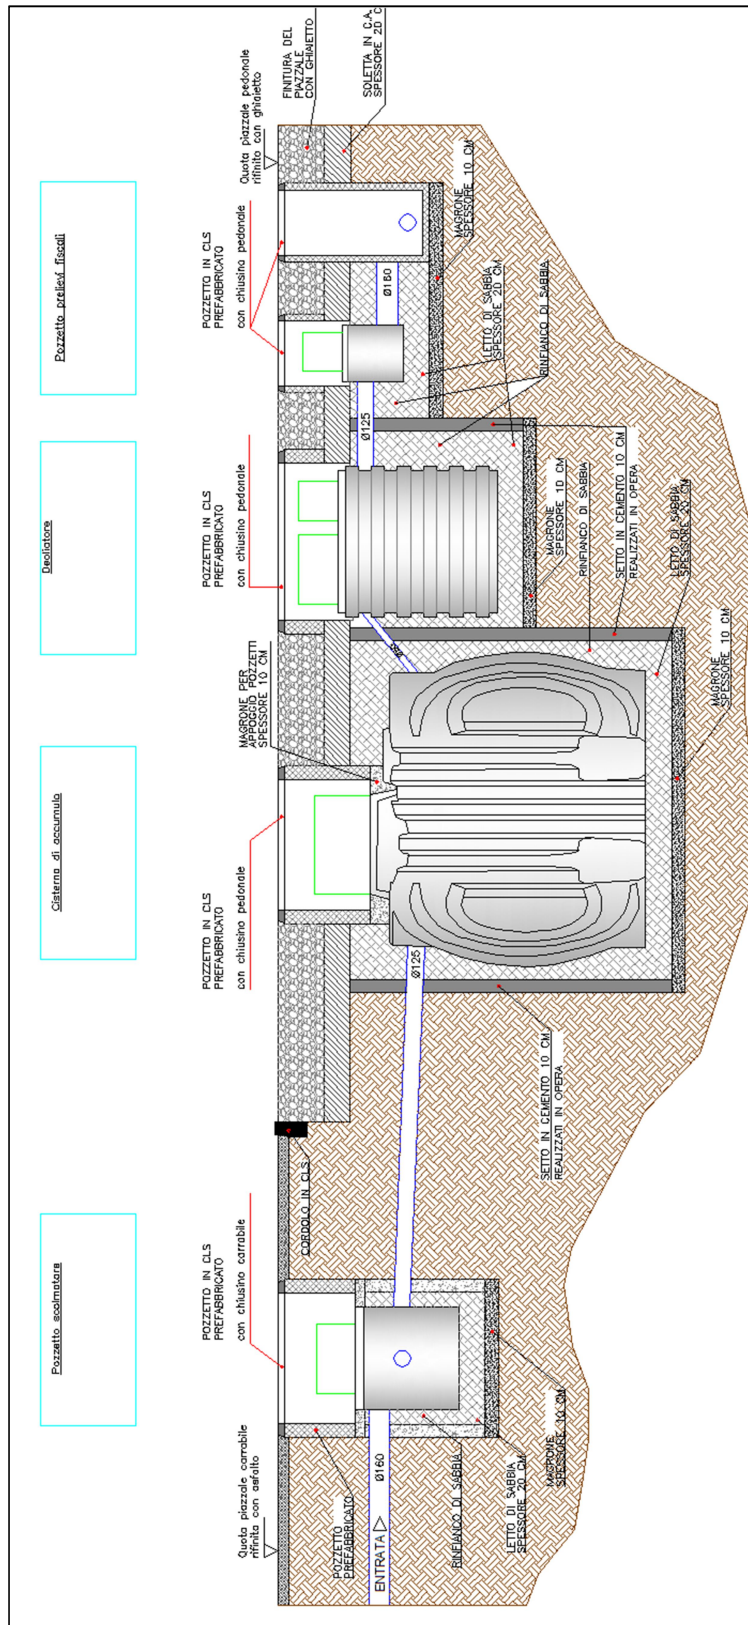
Pozzetto prelievi fiscali

Disoleatore

Cisterna di accumulo

Pozzetto scolmatore

FINITURA DEL PIAZZALE CON GHIAIETTO

SOLETTA IN C.A. SPESSORE 20 C

Quota piazzale pedonale rifinito con ghiaietto

POZZETTO IN CLS PREFABBRICATO con chiusino pedonale

MAGRONE SPESSORE 10 CM

Ø160

LETTO DI SABBIA SPESSORE 20 CM

RINFIANCO DI SABBIA

Ø125

POZZETTO IN CLS PREFABBRICATO con chiusino pedonale

MAGRONE SPESSORE 10 CM

RINFIANCO DI SABBIA

SETTO IN CEMENTO 10 CM REALIZZATI IN OPERA

LETTO DI SABBIA SPESSORE 20 CM

MAGRONE PER APPOGGIO POZZETTI SPESSORE 10 CM

MAGRONE SPESSORE 10 CM

POZZETTO IN CLS PREFABBRICATO con chiusino pedonale

Ø125

SETTO IN CEMENTO 10 CM REALIZZATI IN OPERA

CORDOLO IN CLS

POZZETTO IN CLS PREFABBRICATO con chiusino carrabile

Quota piazzale carrabile rifinito con asfalto

POZZETTO PREFABBRICATO

Ø160

ENTRATA

RINFIANCO DI SABBIA

LETTO DI SABBIA SPESSORE 20 CM

MAGRONE SPESSORE 10 CM